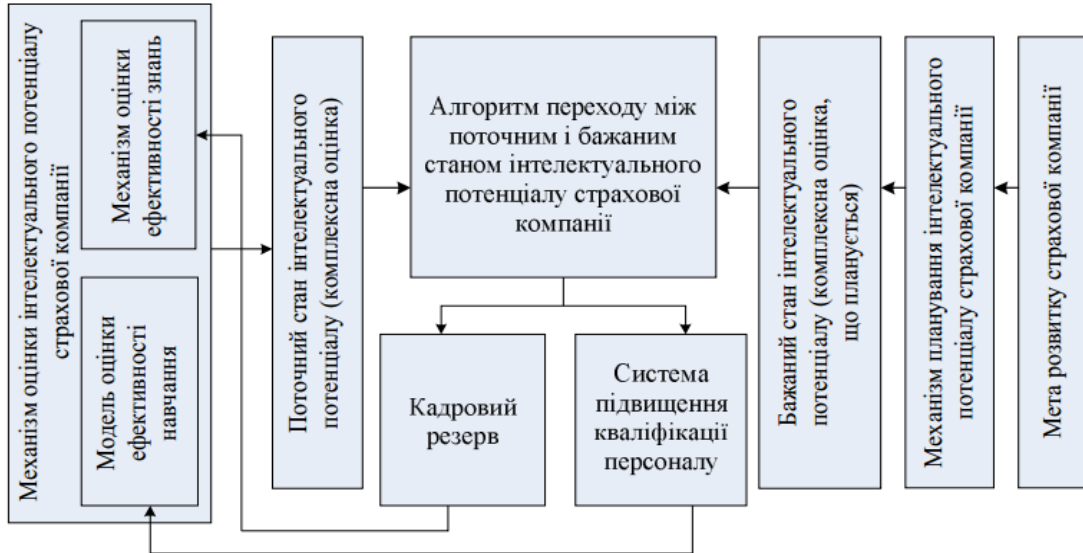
Механізм оцінки інтелектуального потенціалу страхової компанії

Механізм оцінки ефективності знань

Модель оцінки ефективності навчання

Поточний стан інтелектуального потенціалу (комплексна оцінка)

Алгоритм переходу між поточним і бажаним станом інтелектуального потенціалу страхової компанії

Кадровий резерв

Система підвищення кваліфікації персоналу

Бажаний стан інтелектуального потенціалу (комплексна оцінка, що планується)

Механізм планування інтелектуального потенціалу страхової компанії

Мета розвитку страхової компанії